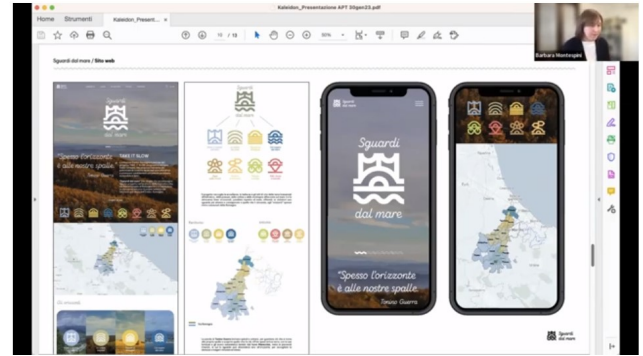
Kaleidon_Presentazione APT 30gen23.pdf

Home Strumenti Kaleidon_Present...

15 / 15 50%

Barbara Montesplet

Sguardi dal mare / Sito web

Sguardi dal mare

"Spesso l'orizzonte è alle nostre spalle"
Tonino Guerra

TAKE IT SLOW

Sguardi dal mare

Sguardi dal mare

"Spesso l'orizzonte è alle nostre spalle"
Tonino Guerra

Sguardi dal mare